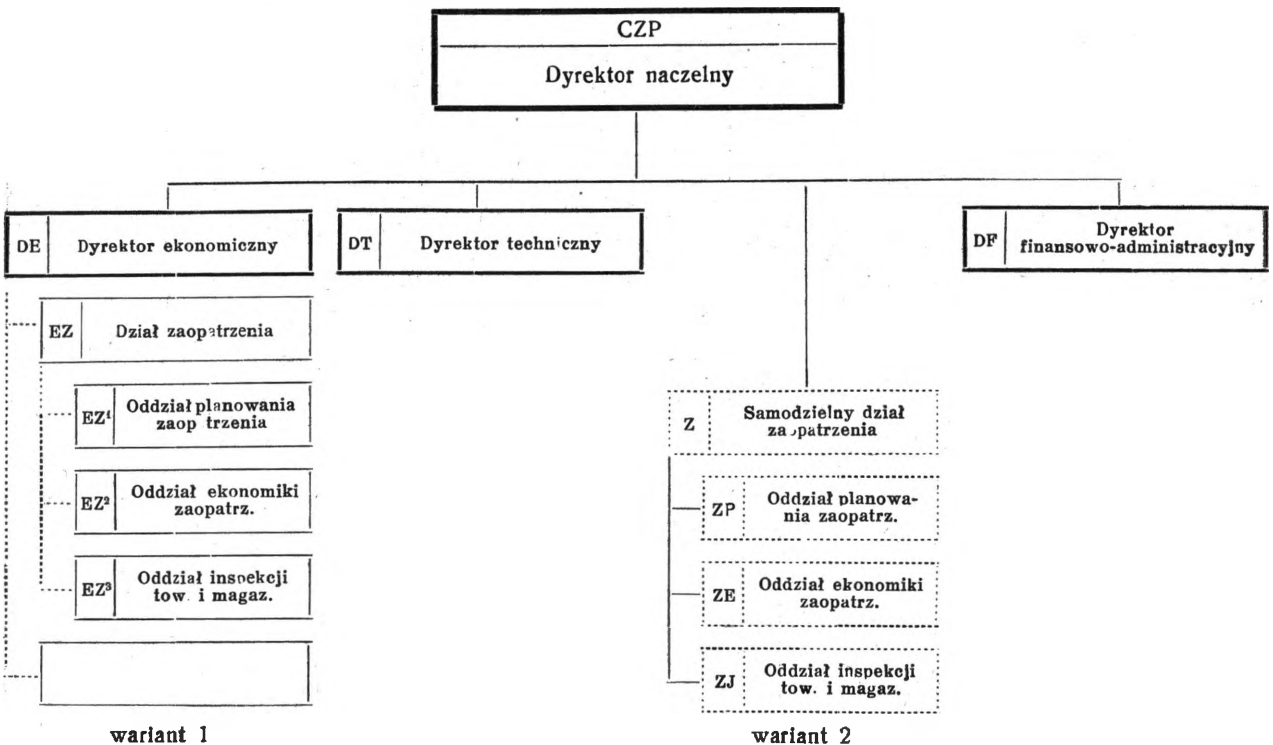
CZP

Dyrektor naczelny

DE Dyrektor ekonomiczny

DT Dyrektor techniczny

DF Dyrektor finansowo-administracyjny

EZ Dział zaopatrzenia

$EZ^1$ Oddział planowania zaopatrzenia

$EZ^2$ Oddział ekonomiki zaopatrz.

$EZ^3$ Oddział inspekcji tow. i magaz.

Z Samodzielny dział zaopatrzenia

ZP Oddział planowania zaopatrz.

ZE Oddział ekonomiki zaopatrz.

ZJ Oddział inspekcji tow. i magaz.

wariant 1

wariant 2